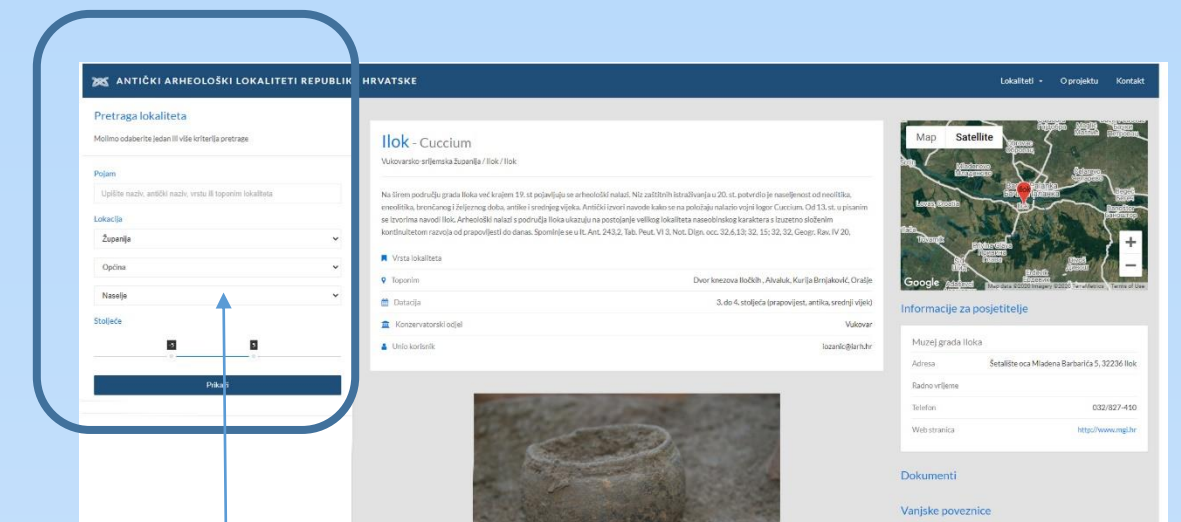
ANTIČKI ARHEOLOŠKI LOKALITETI REPUBLIKE HRVATSKE

Lokaliteti O projektu Kontakt

Pretraga lokaliteta

Molimo odaberite jedan ili više kriterija pretrage

Pojam

Upišite naziv, antički naziv, vrstu ili toponim lokaliteta

Lokacija

Županija

Općina

Naselje

Stoljeće

Prikaži

Ilok - Cuccium

Vukovarsko-srijemska županija / Ilok / Ilok

Na širem području grada Iloka već krajem 19. st pojavljuju se arheološki nalazi. Niz zaštitnih istraživanja u 20. st. potvrdio je naseljenost od neolitika, eneolitika, brončanog i željeznog doba, antike i srednjeg vijeka. Antički izvori navode kako se na položaju nalazio vojni logor Cuccium. Od 13. st. u pisanim se izvorima navodi Ilok. Arheološki nalazi s područja Iloka ukazuju na postojanje velikog lokaliteta naseobinskog karaktera s izuzetno složenim kontinuitetom razvoja od prapovijesti do danas. Spominje se u It. Ant. 243,2, Tab. Peut. VI 3, Not. Dign. occ. 32,6,13; 32, 15; 32, 32, Geogr. Rav. IV 20.

Vrsta lokaliteta

Toponim Dvor knezova Iločkih , Alvaluk, Kurija Brnjaković, Orašje

Datacija 3. do 4. stoljeća (prapovijest, antika, srednji vijek)

Konzervatorski odjel Vukovar

Unio korisnik lozanic@arh.hr

Map Satellite

Google

Informacije za posjetitelje

Muzej grada Iloka

Adresa Šetalište oca Mladena Barbarića 5, 32236 Ilok

Radno vrijeme

Telefon 032/827-410

Web stranica http://www.mgi.hr

Dokumenti

Vanjske poveznice